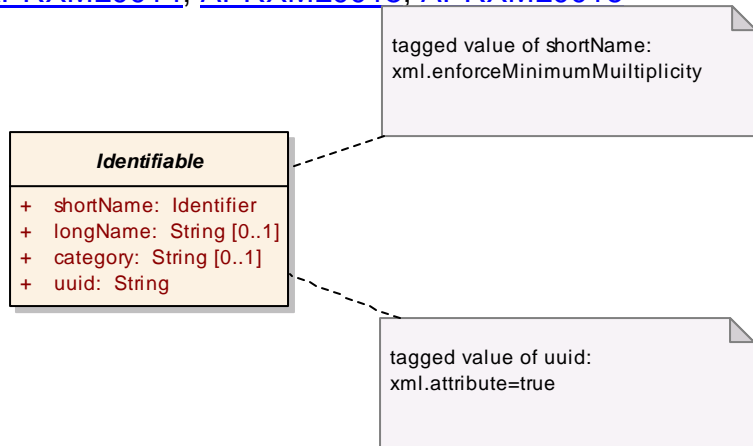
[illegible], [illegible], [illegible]

tagged value of shortName:
xml.enforceMinimumMuiltiplicity

Identifiable

+ shortName: Identifier
+ longName: String [0..1]
+ category: String [0..1]
+ uuid: String

tagged value of uuid:
xml.attribute=true